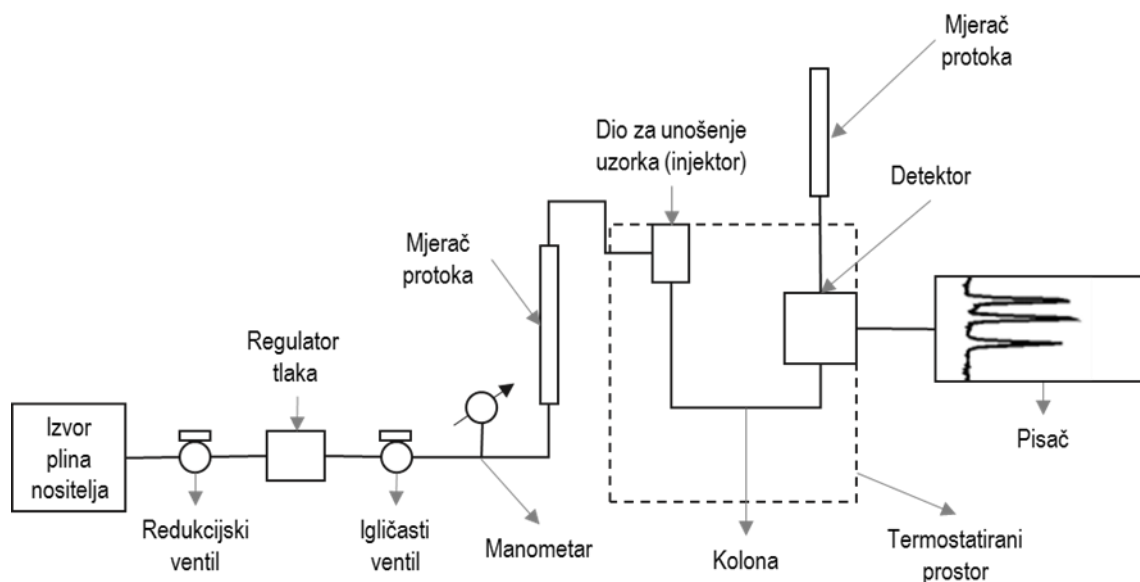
Mjerač protoka

Dio za unošenje uzorka (injektor)

Detektor

Mjerač protoka

Regulator tlaka

Izvor plina nositelja

Redukcijski ventil

Igličasti ventil

Manometar

Kolona

Termostatirani prostor

Pisač